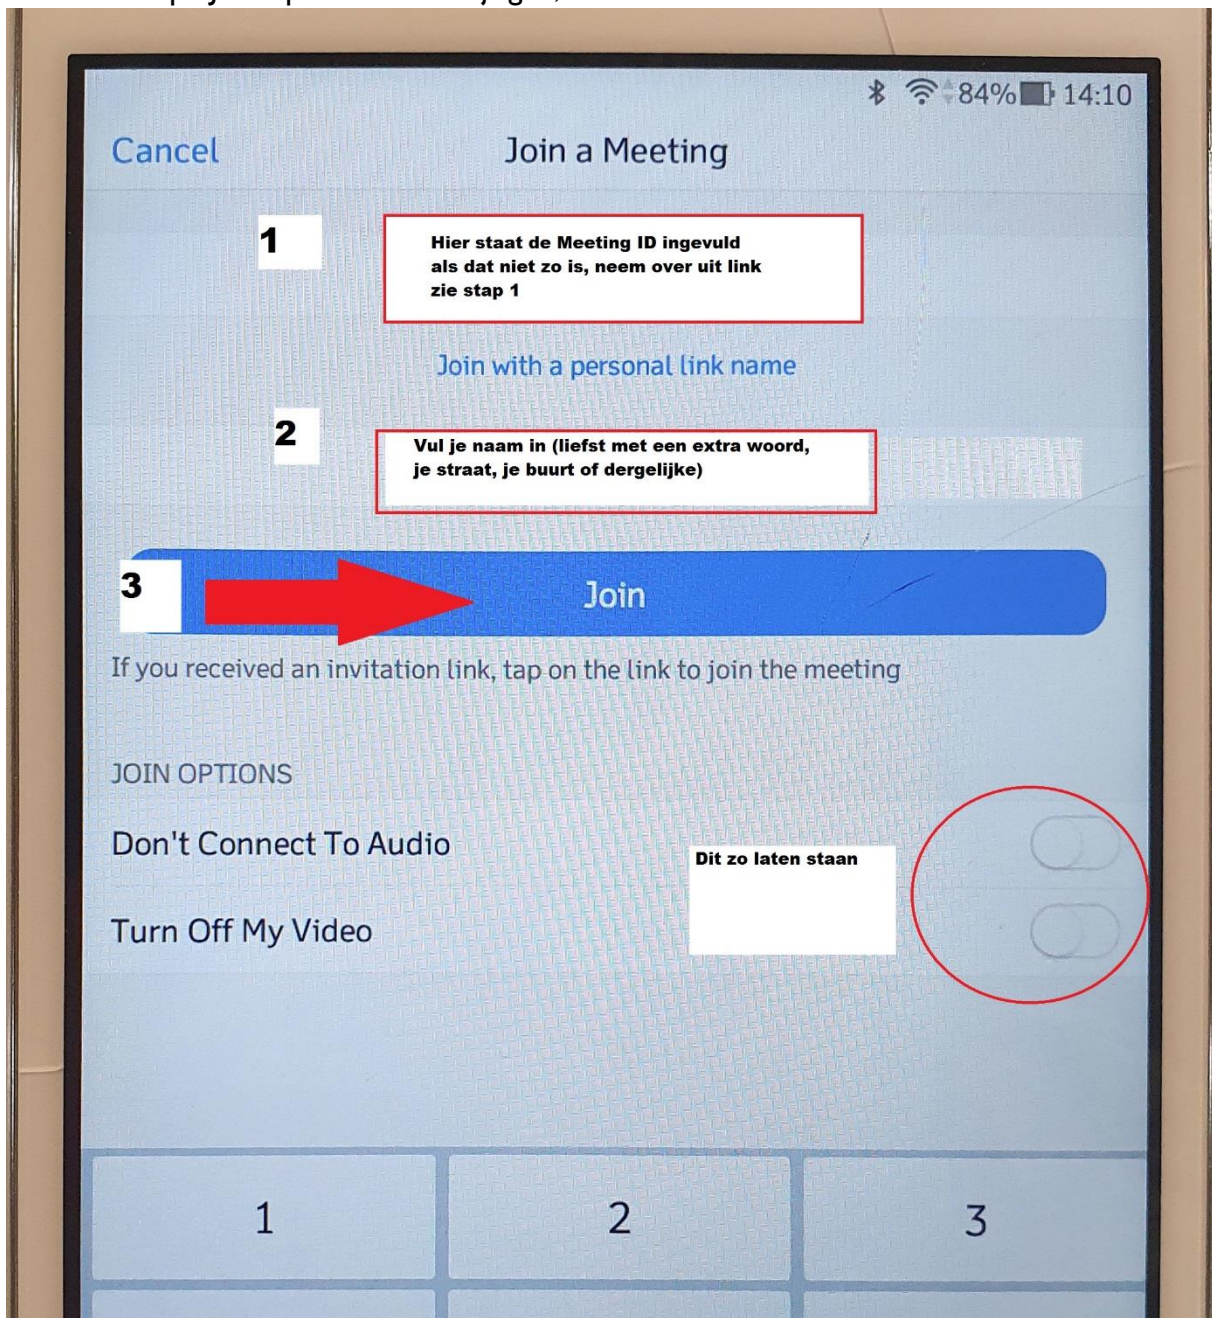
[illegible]

84% 14:10

Cancel

Join a Meeting

1

Hier staat de Meeting ID ingevuld als dat niet zo is, neem over uit link zie stap 1

Join with a personal link name

2

Vul je naam in (liefst met een extra woord, je straat, je buurt of dergelijke)

3

Join

If you received an invitation link, tap on the link to join the meeting

JOIN OPTIONS

Don't Connect To Audio

Dit zo laten staan

Turn Off My Video

1

2

3